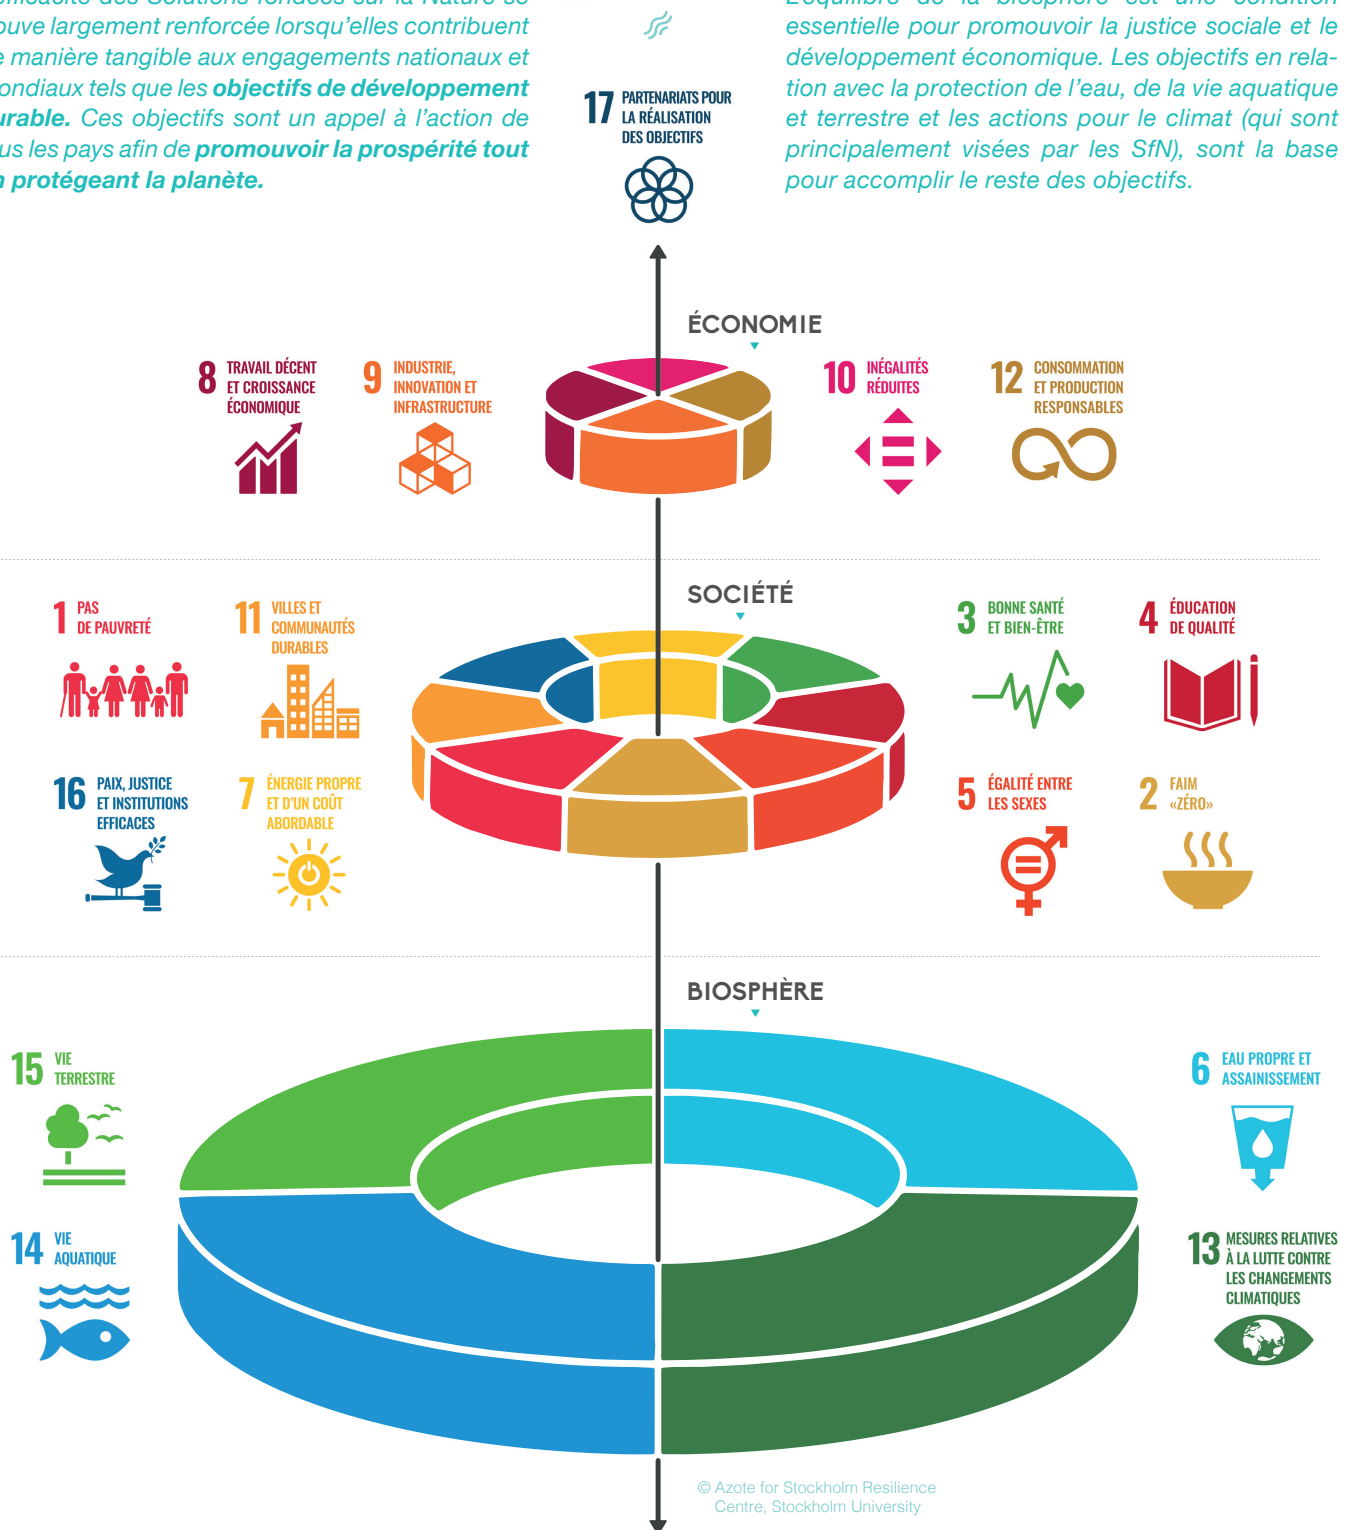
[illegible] des Solutions fondées sur la Nature se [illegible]uve largement renforcée lorsqu'elles contribuent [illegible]e manière tangible aux engagements nationaux et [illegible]ondiaux tels que les **objectifs de développement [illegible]urable.** Ces objectifs sont un appel à l'action de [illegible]us les pays afin de **promouvoir la prospérité tout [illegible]n protégeant la planète.**

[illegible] de la biosphère est une condition essentielle pour promouvoir la justice sociale et le développement économique. Les objectifs en relation avec la protection de l'eau, de la vie aquatique et terrestre et les actions pour le climat (qui sont principalement visées par les SfN), sont la base pour accomplir le reste des objectifs.

17 PARTENARIATS POUR LA RÉALISATION DES OBJECTIFS

ÉCONOMIE

8 TRAVAIL DÉCENT ET CROISSANCE ÉCONOMIQUE

9 INDUSTRIE, INNOVATION ET INFRASTRUCTURE

10 INÉGALITÉS RÉDUITES

12 CONSOMMATION ET PRODUCTION RESPONSABLES

SOCIÉTÉ

1 PAS DE PAUVRETÉ

11 VILLES ET COMMUNAUTÉS DURABLES

3 BONNE SANTÉ ET BIEN-ÊTRE

4 ÉDUCATION DE QUALITÉ

16 PAIX, JUSTICE ET INSTITUTIONS EFFICACES

7 ÉNERGIE PROPRE ET D'UN COÛT ABORDABLE

5 ÉGALITÉ ENTRE LES SEXES

2 FAIM «ZÉRO»

BIOSPHÈRE

15 VIE TERRESTRE

6 EAU PROPRE ET ASSAINISSEMENT

14 VIE AQUATIQUE

13 MESURES RELATIVES À LA LUTTE CONTRE LES CHANGEMENTS CLIMATIQUES

© Azote for Stockholm Resilience Centre, Stockholm University